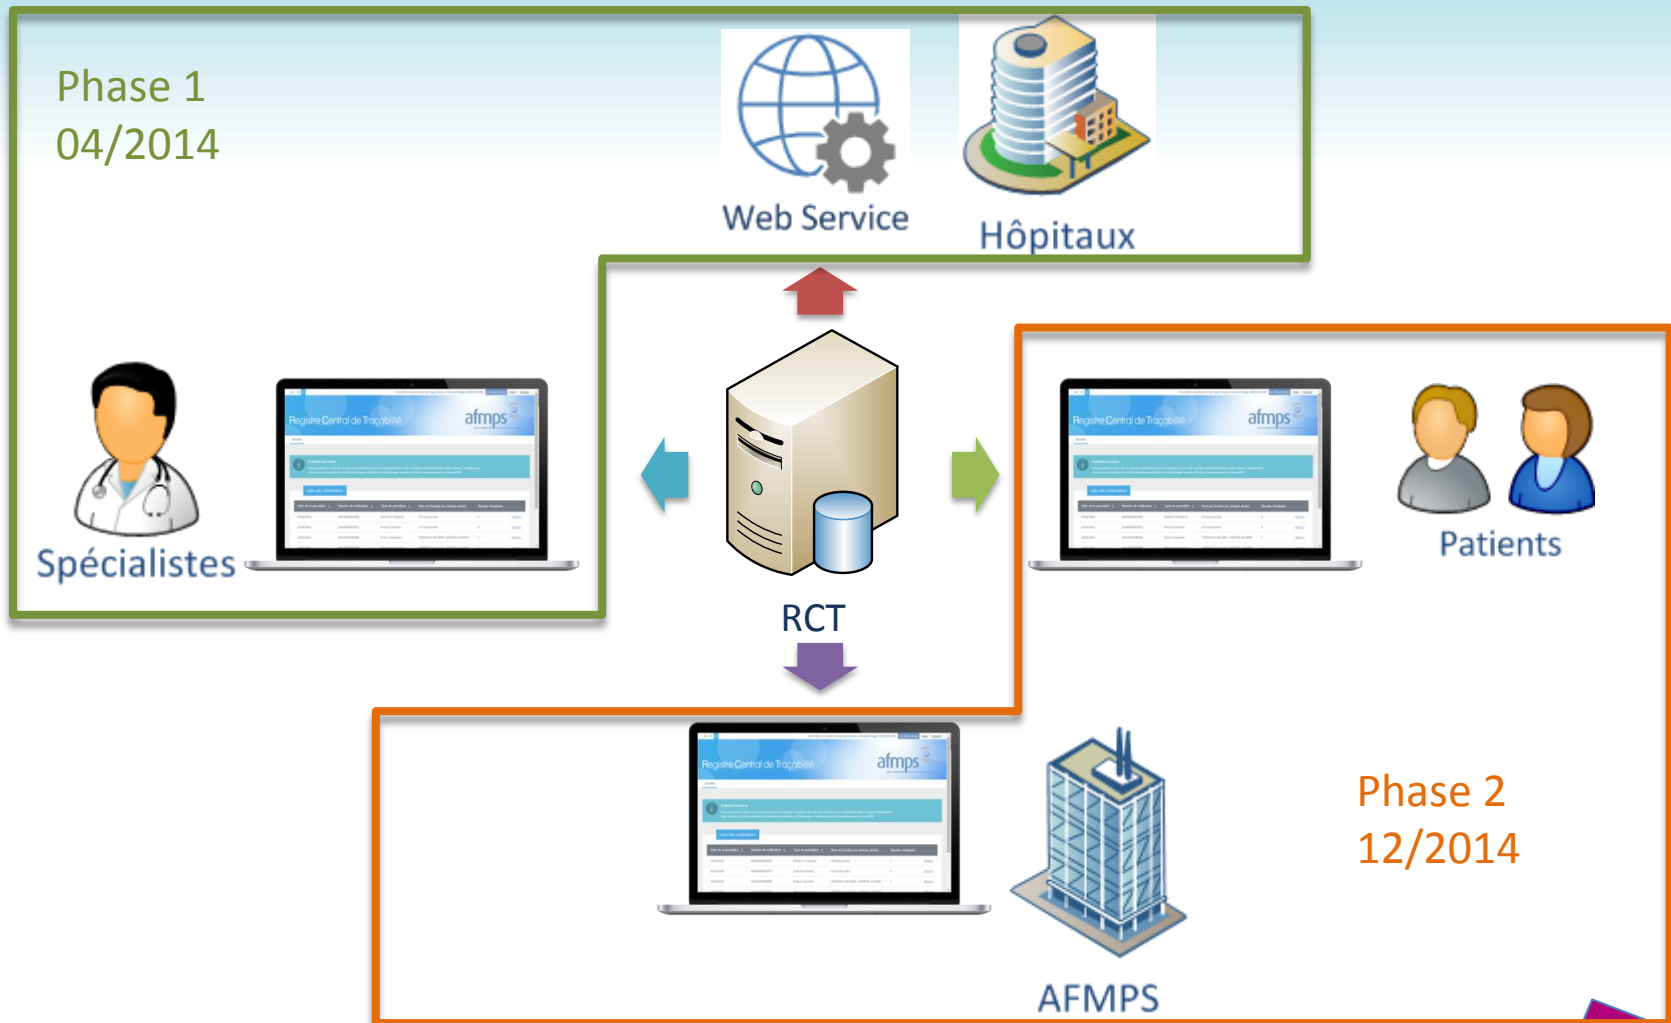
Phase 1
04/2014

Web Service

Hôpitaux

Registre Central de Traçabilité afmps

Spécialistes

RCT

Registre Central de Traçabilité afmps

Patients

Registre Central de Traçabilité afmps

AFMPS

Phase 2
12/2014